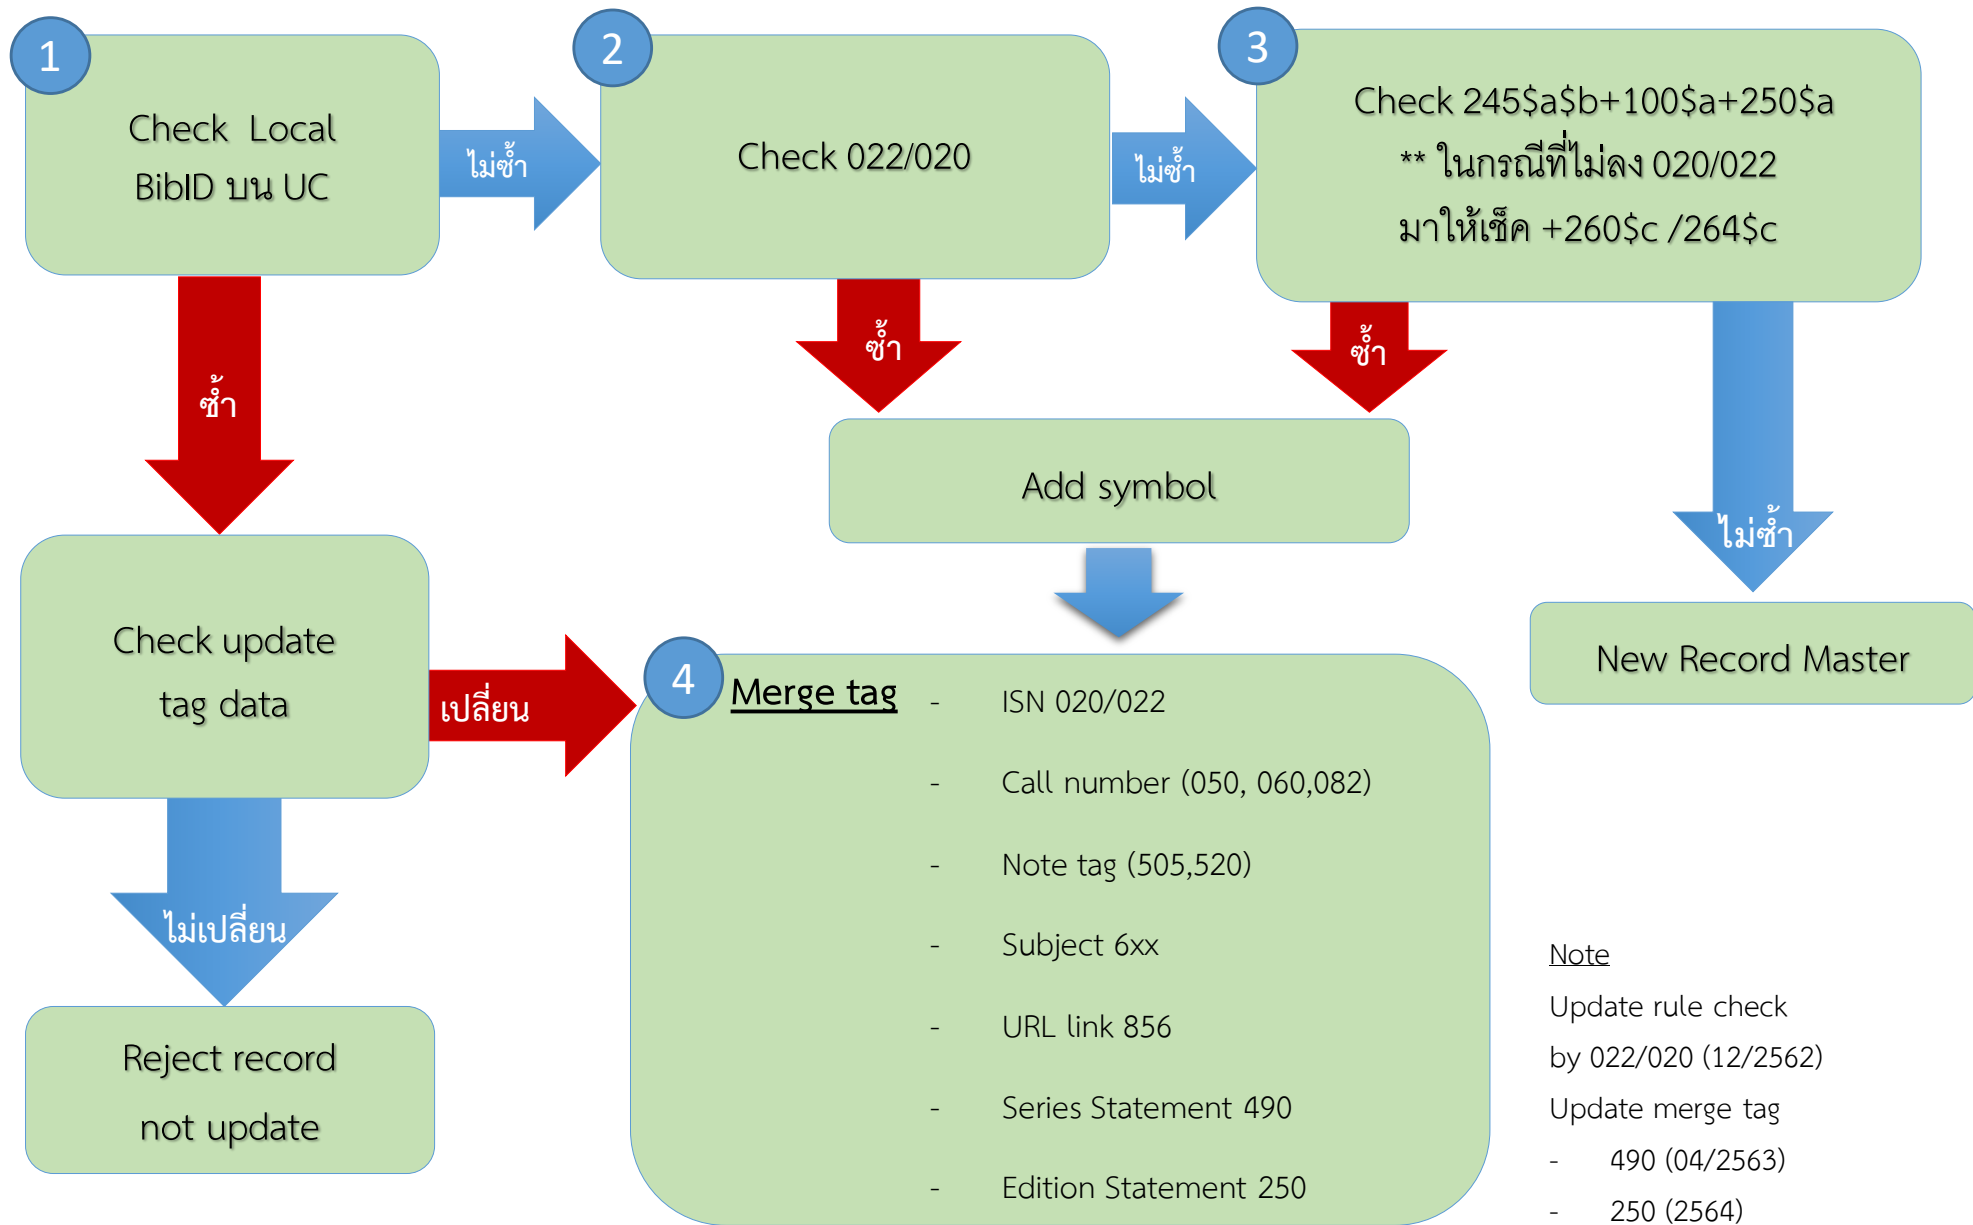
1

Check Local BibID บน UC

ไม่ซ้ำ

2

Check 022/020

ไม่ซ้ำ

3

Check 245\$a\$b+100\$a+250\$a
** ในกรณีที่ไม่ลง 020/022
มาให้เช็ค +260\$c /264\$c

ซ้ำ

ซ้ำ

ซ้ำ

Add symbol

ไม่ซ้ำ

New Record Master

Check update tag data

เปลี่ยน

4

Merge tag
- ISN 020/022
- Call number (050, 060,082)
- Note tag (505,520)
- Subject 6xx
- URL link 856
- Series Statement 490
- Edition Statement 250

ไม่เปลี่ยน

Reject record not update

Note
Update rule check by 022/020 (12/2562)
Update merge tag
- 490 (04/2563)
- 250 (2564)